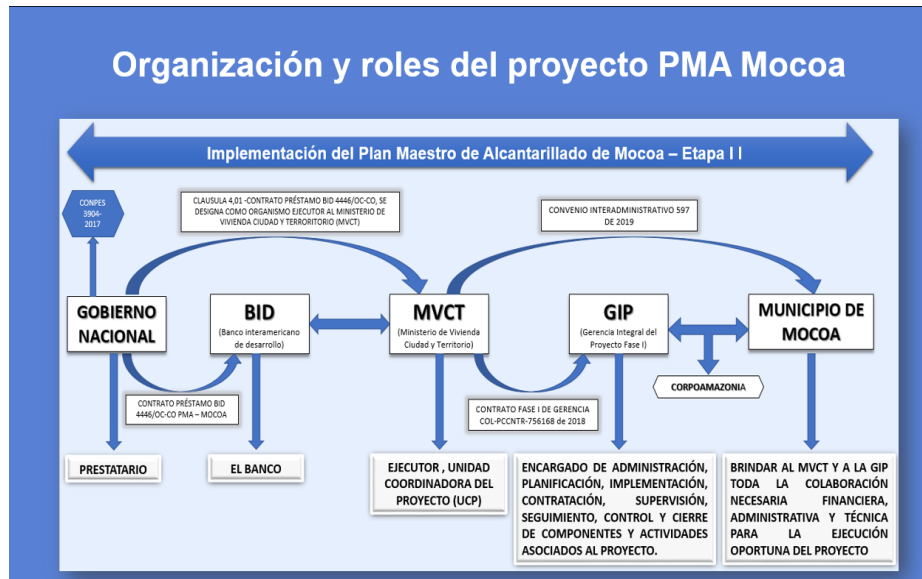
Organización y roles del proyecto PMA Mocoa

Implementación del Plan Maestro de Alcantarillado de Mocoa – Etapa I I

CONPES 3904-2017

CLAUSULA 4,01 -CONTRATO PRÉSTAMO BID 4446/OC-CO, SE DESIGNA COMO ORGANISMO EJECUTOR AL MINISTERIO DE VIVIENDA CIUDAD Y TERRORITORIO (MVCT)

CONVENIO INTERADMINISTRATIVO 597 DE 2019

GOBIERNO NACIONAL

BID
(Banco interamericano de desarrollo)

MVCT
(Ministerio de Vivienda Ciudad y Territorio)

GIP
(Gerencia Integral del Proyecto Fase I)

MUNICIPIO DE MOCOA

CORPOAMAZONIA

CONTRATO PRÉSTAMO BID 4446/OC-CO PMA – MOCOA

CONTRATO FASE I DE GERENCIA COL-PCCNTR-756168 de 2018

PRESTATARIO

EL BANCO

EJECUTOR , UNIDAD COORDINADORA DEL PROYECTO (UCP)

ENCARGADO DE ADMINISTRACIÓN, PLANIFICACIÓN, IMPLEMENTACIÓN, CONTRATACIÓN, SUPERVISIÓN, SEGUIMIENTO, CONTROL Y CIERRE DE COMPONENTES Y ACTIVIDADES ASOCIADOS AL PROYECTO.

BRINDAR AL MVCT Y A LA GIP TODA LA COLABORACIÓN NECESARIA FINANCIERA, ADMINISTRATIVA Y TÉCNICA PARA LA EJECUCIÓN OPORTUNA DEL PROYECTO